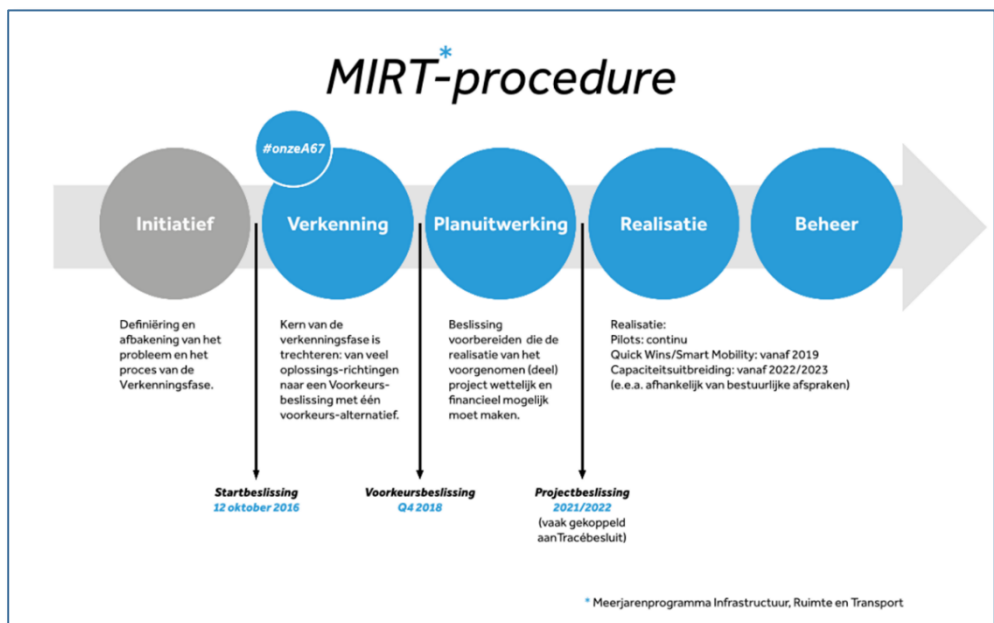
MIRT*-procedure

#onzeA67

Initiatief

Verkenning

Planuitwerking

Realisatie

Beheer

Definiëring en afbakening van het probleem en het proces van de Verkenningsfase.

Kern van de verkenningsfase is trechteren: van veel oplossings-richtingen naar een Voorkeurs-beslissing met één voorkeurs-alternatief.

Beslissing voorbereiden die de realisatie van het voorgenomen (deel) project wettelijk en financieel mogelijk moet maken.

Realisatie:
Pilots: continu
Quick Wins/Smart Mobility: vanaf 2019
Capaciteitsuitbreiding: vanaf 2022/2023
(e.e.a. afhankelijk van bestuurlijke afspraken)

Startbeslissing
12 oktober 2016

Voorkeursbeslissing
Q4 2018

Projectbeslissing
2021/2022
(vaak gekoppeld aanTracébesluit)

* Meerjarenprogramma Infrastructuur, Ruimte en Transport